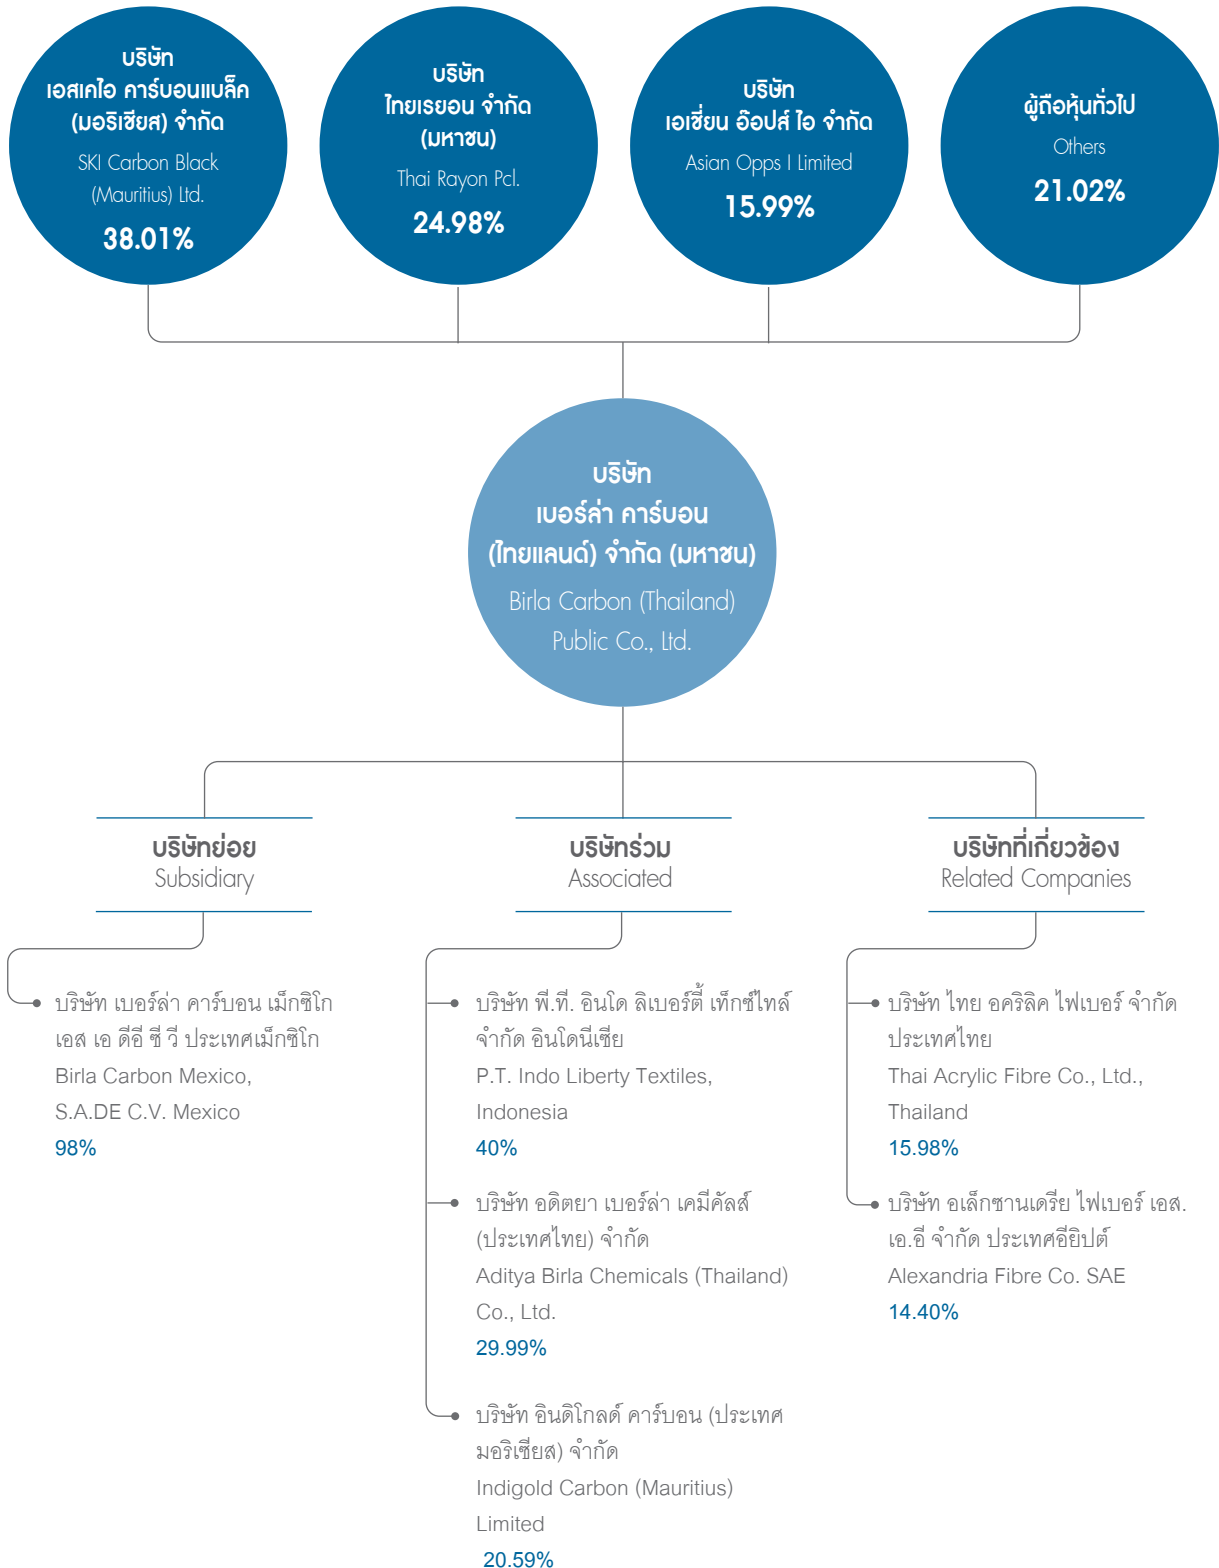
บริษัท
เอสเคไอ คาร์บอนแบล็ค (มอริเชียส) จำกัด
SKI Carbon Black (Mauritius) Ltd.
38.01%

บริษัท
ไทยเรยอน จำกัด (มหาชน)
Thai Rayon Pcl.
24.98%

บริษัท
เอเชี่ยน อ๊อปส์ ไอ จำกัด
Asian Opps I Limited
15.99%

ผู้ถือหุ้นทั่วไป
Others
21.02%

บริษัท
เบอร์ล่า คาร์บอน (ไทยแลนด์) จำกัด (มหาชน)
Birla Carbon (Thailand) Public Co., Ltd.

บริษัทย่อย
Subsidiary

บริษัทร่วม
Associated

บริษัทที่เกี่ยวข้อง
Related Companies

บริษัท เบอร์ล่า คาร์บอน เม็กซิโก เอส เอ ดีอี ซี วี ประเทศเม็กซิโก
Birla Carbon Mexico, S.A.DE C.V. Mexico
98%

บริษัท พี.ที. อินโด ลิเบอร์ตี้ เท็กซ์ไทล์ จำกัด อินโดนีเซีย
P.T. Indo Liberty Textiles, Indonesia
40%

บริษัท อดิตยา เบอร์ล่า เคมีคัลส์ (ประเทศไทย) จำกัด
Aditya Birla Chemicals (Thailand) Co., Ltd.
29.99%

บริษัท อินดิโกลด์ คาร์บอน (ประเทศมอริเชียส) จำกัด
Indigold Carbon (Mauritius) Limited
20.59%

บริษัท ไทย อคริลิค ไฟเบอร์ จำกัด ประเทศไทย
Thai Acrylic Fibre Co., Ltd., Thailand
15.98%

บริษัท อเล็กซานเดรีย ไฟเบอร์ เอส.เอ.อี จำกัด ประเทศอียิปต์
Alexandria Fibre Co. SAE
14.40%